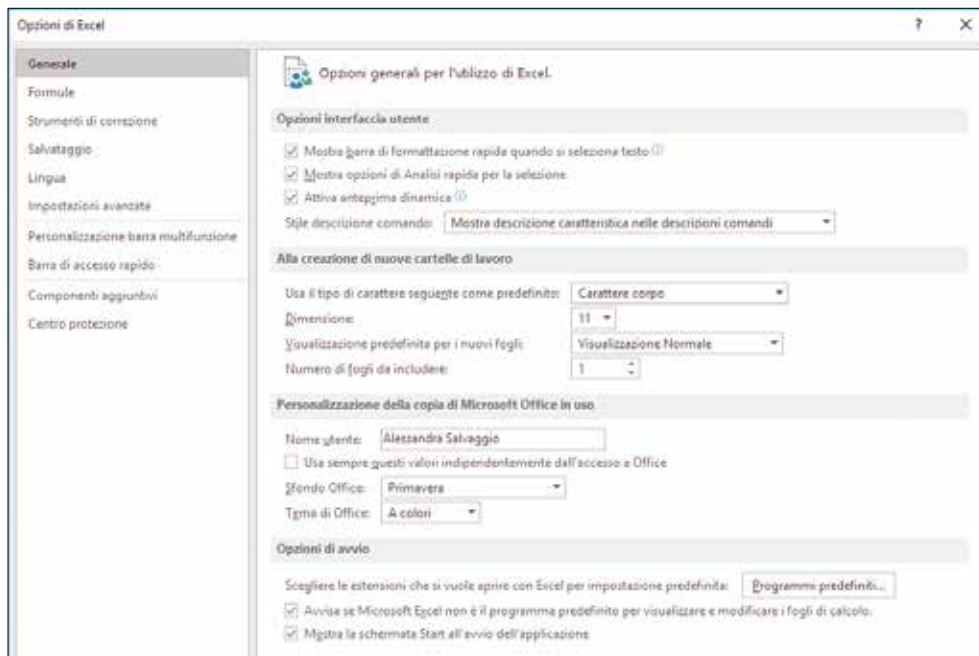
Opzioni di Excel

?

×

Generale
Formule
Strumenti di correzione
Salvataggio
Lingua
Impostazioni avanzate
Personalizzazione barra multifunzione
Barra di accesso rapido
Componenti aggiuntivi
Centro protezione

Opzioni generali per l'utilizzo di Excel.

Opzioni interfaccia utente

Mostra barra di formattazione rapida quando si seleziona testo
Mostra opzioni di Analisi rapida per la selezione
Attiva anteprima dinamica
Stile descrizione comando: Mostra descrizione caratteristica nelle descrizioni comandi

Alla creazione di nuove cartelle di lavoro

Usa il tipo di carattere seguente come predefinito: Carattere corpo
Dimensione: 11
Visualizzazione predefinita per i nuovi fogli: Visualizzazione Normale
Numero di fogli da includere: 1

Personalizzazione della copia di Microsoft Office in uso

Nome utente: Alessandra Salvaggio
Usa sempre questi valori indipendentemente dall'accesso a Office
Sfondo Office: Primavera
Tema di Office: A colori

Opzioni di avvio

Scegliere le estensioni che si vuole aprire con Excel per impostazione predefinita: Programmi predefiniti...
Avvisa se Microsoft Excel non è il programma predefinito per visualizzare e modificare i fogli di calcolo.
Mostra la schermata Start all'avvio dell'applicazione